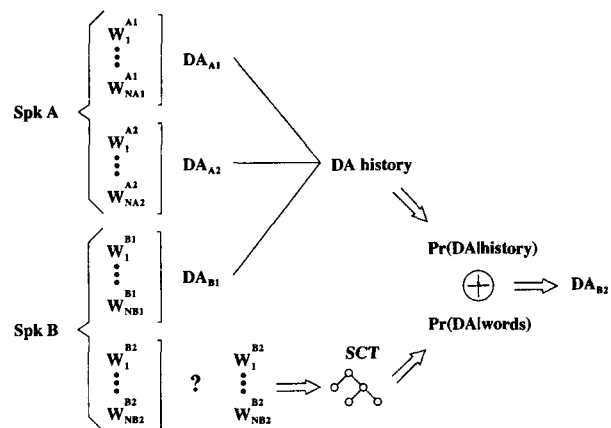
Spk A

$W_1^{A1}$
$\vdots$
$W_{NA1}^{A1}$

$DA_{A1}$

$W_1^{A2}$
$\vdots$
$W_{NA2}^{A2}$

$DA_{A2}$

DA history

Spk B

$W_1^{B1}$
$\vdots$
$W_{NB1}^{B1}$

$DA_{B1}$

Pr(DA|history)

$\oplus$

$DA_{B2}$

Pr(DA|words)

$W_1^{B2}$
$\vdots$
$W_{NB2}^{B2}$

?

$W_1^{B2}$
$\vdots$
$W_{NB2}^{B2}$

SCT